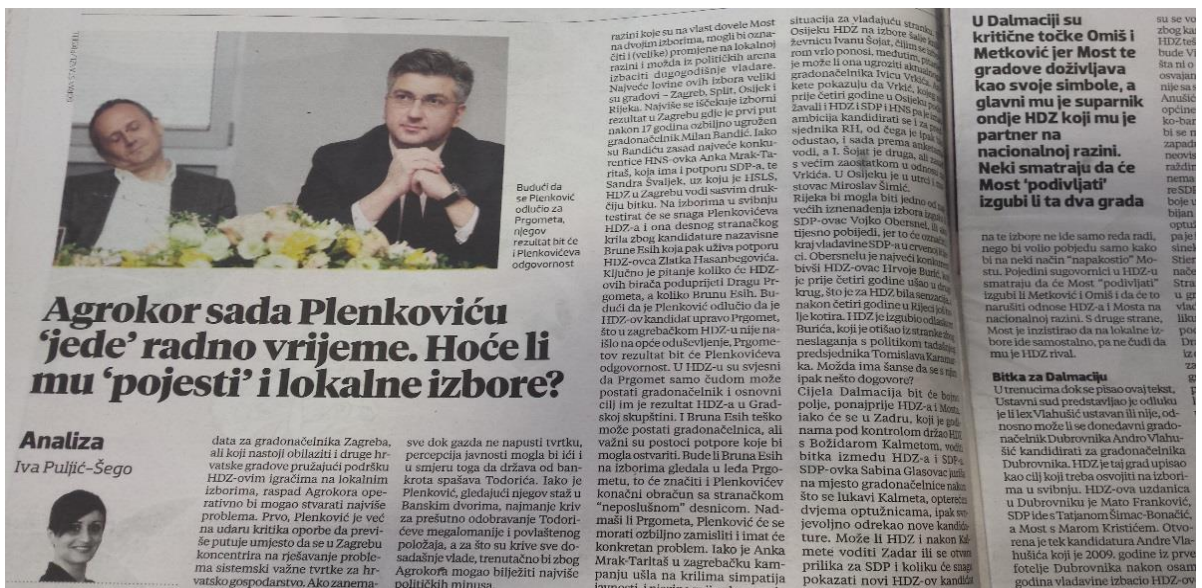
Budući da se Plenković odlučio za Prgometa, njegov rezultat bit će i Plenkovićeva odgovornost

Agrokor sada Plenkoviću 'jede' radno vrijeme. Hoće li mu 'pojesti' i lokalne izbore?

Analiza
Iva Puljić–Šego

data za gradonačelnika Zagreba, ali koji nastoji obilaziti i druge hrvatske gradove pružajući podršku HDZ-ovim igračima na lokalnim izborima, raspad Agrokora operativno bi mogao stvarati najviše problema. Prvo, Plenković je već na udaru kritika oporbe da previše putuje umjesto da se u Zagrebu koncentrira na rješavanje problema sistemski važne tvrtke za hrvatsko gospodarstvo. Ako zanema-

sve dok gazda ne napusti tvrtku, percepcija javnosti mogla bi ići i u smjeru toga da država od bankrota spašava Todorića. Jako je Plenković, gledajući njegov staž u Banskim dvorima, najmanje kriv za prešutno odobravanje Todorićeve megalomanije i povlaštenog položaja, a za što su krive sve dosadašnje vlade, trenutačno bi zbog Agrokora mogao bilježiti najviše političkih minusa.

razini koje su na vlast dovele Most na dvojim izborima, mogli bi označiti i (veliku) promjenu na lokalnoj razini i možda iz političkih arena izbaciti dugogodišnje vladare. Najveće lovine ovih izbora veliki su gradovi – Zagreb, Split, Osijek i Rijeka. Najviše se iščekuje izborni rezultat u Zagrebu gdje je prvi put nakon 17 godina ozbiljno ugrožen gradonačelnik Milan Bandić. Iako su Bandiću zasad najveće konkurentice HNS-ovka Anka Mrak-Taritaš, koja ima i potporu SDP-a, te Sandra Švaljek, uz koju je HSLS, HDZ u Zagrebu vodi sasvim drukčiju bitku. Na izborima u svibnju testirat će se snaga Plenkovićeva HDZ-a i ona desnog stranačkog krila zbog kandidature nazavisne Brune Esih koja pak uživa potporu HDZ-ovca Zlatka Hasanbegovića. Ključno je pitanje koliko će HDZ-ovih birača poduprijeti Dragu Prgometa, a koliko Brunu Esih. Budući da je Plenković odlučio da je HDZ-ov kandidat upravo Prgomet, što u zagrebačkom HDZ-u nije naišlo na opće oduševljenje, Prgometov rezultat bit će Plenkovićeva odgovornost. U HDZ-u su svjesni da Prgomet samo čudom može postati gradonačelnik i osnovni cilj im je rezultat HDZ-a u Gradskoj skupštini. I Bruna Esih teško može postati gradonačelnica, ali važni su postoci potpore koje bi mogla ostvariti. Bude li Bruna Esih na izborima gledala u leđa Prgometu, to će značiti i Plenkovićev konačni obračun sa stranačkom "neposlušnom" desnicom. Nadmaši li Prgometa, Plenković će se morati ozbiljno zamisliti i imat će konkretan problem. Iako je Anka Mrak-Taritaš u zagrebačku kampanju ušla na krilima simpatija

situacija za vladajuću stranku. Osijeku HDZ na izbore šalje županicu Ivanu Sojat, čiji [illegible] je vrlo ponosi, međutim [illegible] je može li ona ugroziti aktualnog gradonačelnika Ivicu Vrkića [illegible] kete pokazuju da Vrkić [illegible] prije četiri godine u Osijeku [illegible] žavali i HDZ i SDP i HNS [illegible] ambicija kandidirati se i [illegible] sjednika RH, od čega je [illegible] odustao, i sada prema anketama vodi, a I. Sojat je druga, ali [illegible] s većim zaostatkom u odnosu na Vrkića. U Osijeku je u utrci i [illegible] stovac Miroslav Šimić. Rijeka bi mogla biti jedno od većih iznenađenja izbora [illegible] SDP-ovac Vojko Obersnel, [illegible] tijesno pobijedi, jer to će označiti kraj vladavine SDP-a u crvenoj Rijeci. Obersnelu je najveći konkurent bivši HDZ-ovac Hrvoje Burić koji je prije četiri godine ušao u drugi krug, što je za HDZ bila senzacija, nakon četiri godine u Rijeci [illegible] je kotira. HDZ je izgubio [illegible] Burića, koji je otišao iz stranke zbog neslaganja s politikom tadašnjeg predsjednika Tomislava Karamarka. Možda ima šanse da se s njim ipak nešto dogovore?

Cijela Dalmacija bit će bojno polje, ponajprije HDZ-a i Mosta, iako će se u Zadru, koji je godinama pod kontrolom države HDZ-a s Božidarom Kalmetom, voditi bitka između HDZ-a i SDP-a. SDP-ovka Sabina Glasovac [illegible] na mjesto gradonačelnice nakon što se lukavi Kalmeta, opterećen dvjema optužnicama, ipak svojevoljno odrekao nove kandidature. Može li HDZ i nakon Kalmete voditi Zadar ili se otvara prilika za SDP i koliku će snagu pokazati novi HDZ-ov kandidat

U Dalmaciji su kritične točke Omiš i Metković jer Most te gradove doživljava kao svoje simbole, a glavni mu je suparnik ondje HDZ koji mu je partner na nacionalnoj razini. Neki smatraju da će Most 'podivljati' izgubi li ta dva grada

na te izbore ne ide samo reda radi, nego bi volio pobjedu samo kako bi na neki način "napakostio" Mostu. Pojedini sugovornici u HDZ-u smatraju da će Most "podivljati" izgubi li Metković i Omiš i da će to narušiti odnose HDZ-a i Mosta na nacionalnoj razini. S druge strane, Most je inzistirao da na lokalne izbore ide samostalno, pa ne čudi da mu je HDZ rival.

Bitka za Dalmaciju
U trenucima dok se pisao ovaj tekst, Ustavni sud predstavljao je odluke je li lex Vlahušić ustavan ili nije, odnosno može li se donedavni gradonačelnik Dubrovnika Andro Vlahušić kandidirati za gradonačelnika Dubrovnika. HDZ je taj grad upisao kao cilj koji treba osvojiti na izborima u svibnju. HDZ-ova uzdanica u Dubrovniku je Mato Franković, SDP ide s Tatjanom Šimac-Bonačić, a Most s Marom Kristićem. Otvorena je tek kandidatura Andre Vlahušića koji je 2009. godine iz prve fotelje Dubrovnika nakon osam godina vladavine izbacio HDZ-ov

su se vo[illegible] zbog ka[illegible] HDZ te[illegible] bude V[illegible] šta ni o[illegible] osvajan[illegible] nije sa s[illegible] Anušić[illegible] općine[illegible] ko-bar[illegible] bi se n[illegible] zapadn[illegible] neovis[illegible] različ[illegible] nema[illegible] reSDP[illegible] boje u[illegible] bijan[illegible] optuž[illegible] paje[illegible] sinek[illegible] Stier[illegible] nače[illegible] Stra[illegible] u gr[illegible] vla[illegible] liku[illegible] pok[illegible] Dr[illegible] iz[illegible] za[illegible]